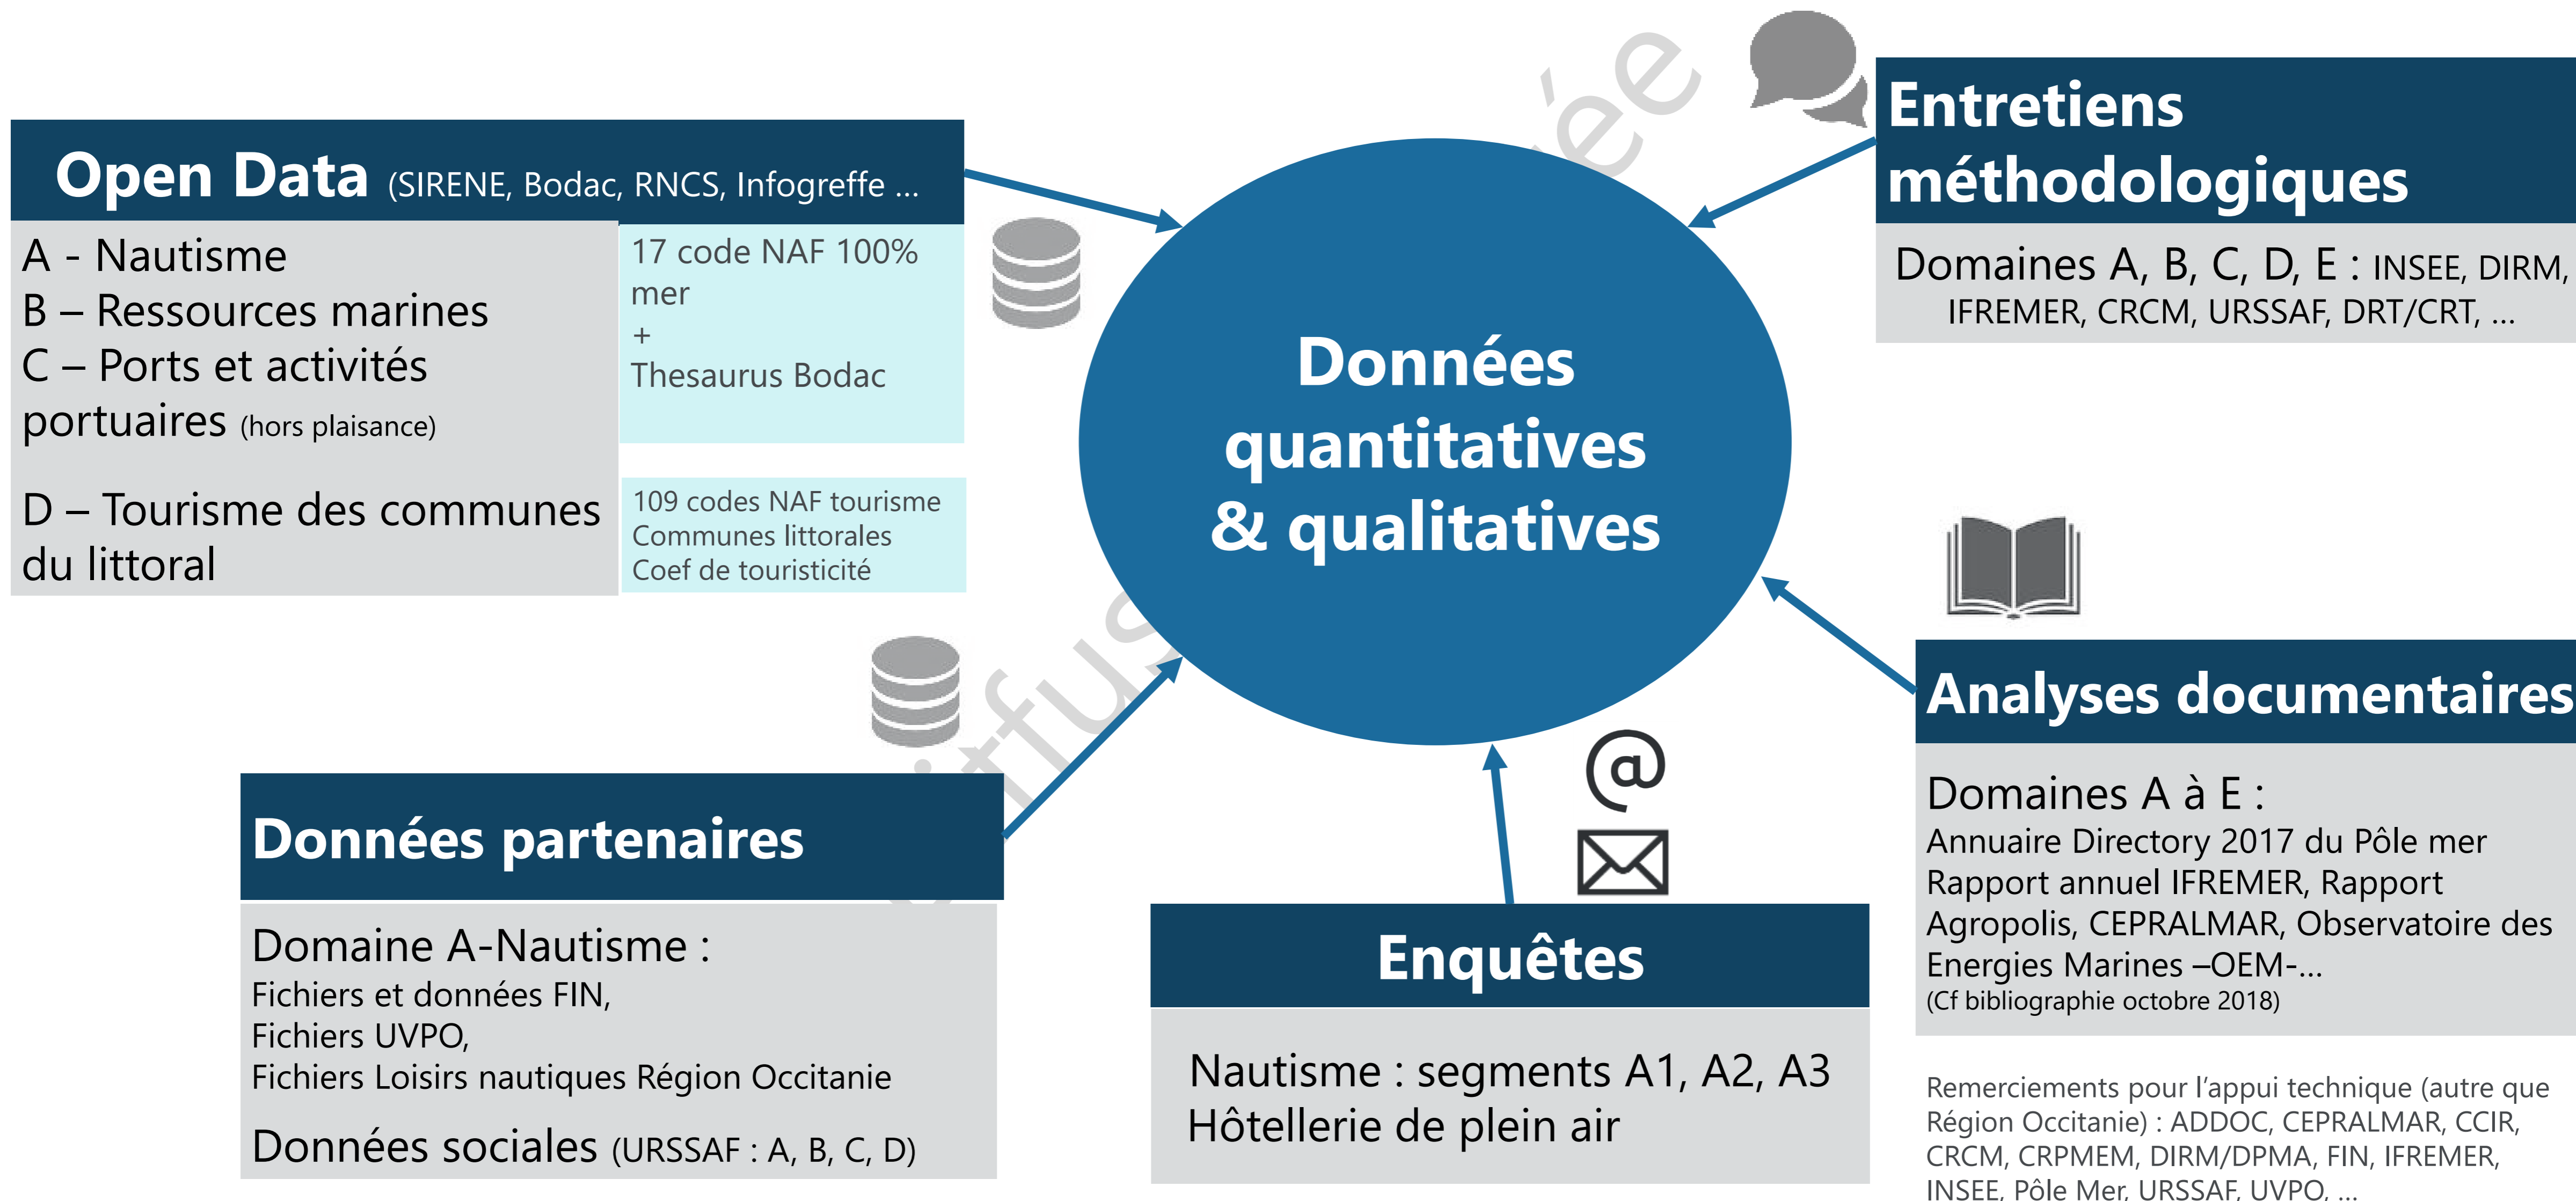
Open Data (SIRENE, Bodac, RNCS, Infogreffe ...

A - Nautisme
B – Ressources marines
C – Ports et activités portuaires (hors plaisance)

D – Tourisme des communes du littoral

17 code NAF 100% mer
+
Thesaurus Bodac

109 codes NAF tourisme
Communes littorales
Coef de touristicité

Données quantitatives & qualitatives

Entretiens méthodologiques

Domaines A, B, C, D, E : INSEE, DIRM, IFREMER, CRCM, URSSAF, DRT/CRT, ...

Analyses documentaires

Domaines A à E :
Annuaire Directory 2017 du Pôle mer
Rapport annuel IFREMER, Rapport Agropolis, CEPRALMAR, Observatoire des Energies Marines –OEM-...
(Cf bibliographie octobre 2018)

Remerciements pour l'appui technique (autre que Région Occitanie) : ADDOC, CEPRALMAR, CCIR, CRCM, CRPMEM, DIRM/DPMA, FIN, IFREMER, INSEE, Pôle Mer, URSSAF, UVPO, ...

Données partenaires

Domaine A-Nautisme :
Fichiers et données FIN,
Fichiers UVPO,
Fichiers Loisirs nautiques Région Occitanie

Données sociales (URSSAF : A, B, C, D)

@

Enquêtes

Nautisme : segments A1, A2, A3
Hôtellerie de plein air